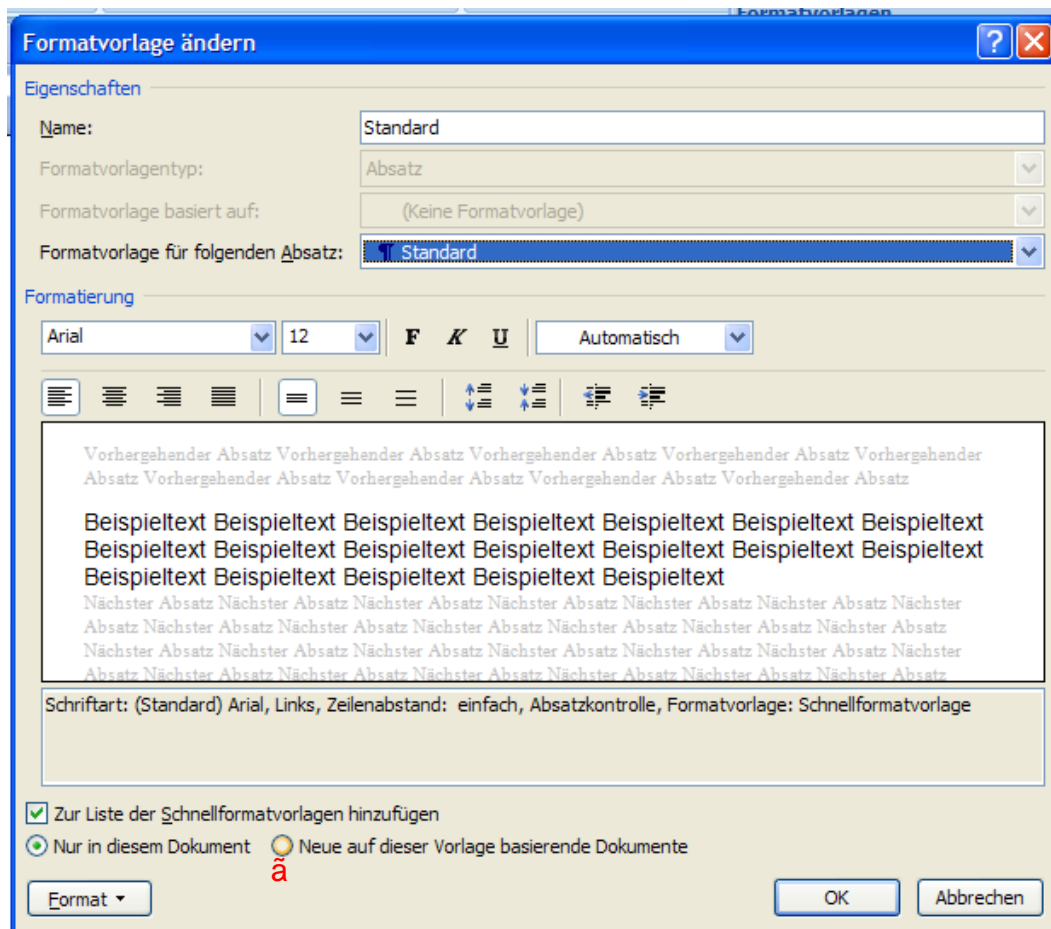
Formatvorlagen

Formatvorlage ändern

?

Eigenschaften

Name: Standard

Formatvorlagentyp: Absatz

Formatvorlage basiert auf: (Keine Formatvorlage)

Formatvorlage für folgenden Absatz: ¶ Standard

Formatierung

Arial 12 F K U Automatisch

Vorhergehender Absatz Vorhergehender Absatz Vorhergehender Absatz Vorhergehender Absatz Vorhergehender Absatz Vorhergehender Absatz Vorhergehender Absatz Vorhergehender Absatz Vorhergehender Absatz

Beispieltext Beispieltext Beispieltext Beispieltext Beispieltext Beispieltext Beispieltext Beispieltext Beispieltext Beispieltext Beispieltext Beispieltext Beispieltext Beispieltext Beispieltext Beispieltext Beispieltext Beispieltext Beispieltext

Nächster Absatz Nächster Absatz Nächster Absatz Nächster Absatz Nächster Absatz Nächster Absatz Nächster Absatz Nächster Absatz Nächster Absatz Nächster Absatz Nächster Absatz Nächster Absatz Nächster Absatz Nächster Absatz Nächster Absatz Nächster Absatz Nächster Absatz Nächster Absatz Nächster Absatz Nächster Absatz Nächster Absatz Nächster Absatz Nächster Absatz Nächster Absatz Nächster Absatz Nächster Absatz Nächster Absatz Nächster Absatz Nächster Absatz Nächster Absatz Nächster Absatz

Schriftart: (Standard) Arial, Links, Zeilenabstand: einfach, Absatzkontrolle, Formatvorlage: Schnellformatvorlage

Zur Liste der Schnellformatvorlagen hinzufügen

Nur in diesem Dokument Neue auf dieser Vorlage basierende Dokumente

ã

Format ▾ OK Abbrechen